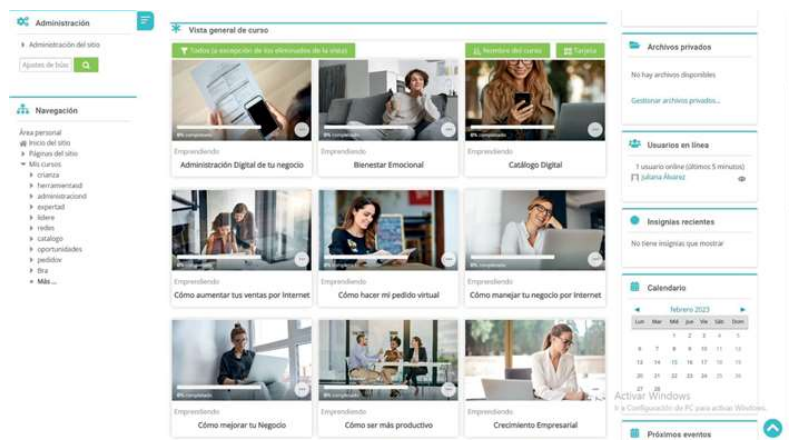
Administración

Administración del sitio

Ajustes de blas

Navegación

Área personal
Inicio del sitio
Páginas del sitio
Mis cursos
crianza
herramientasd
administraciond
expertad
lidere
redes
catalogo
oportunidades
pedidov
Bra
Más...

Vista general de curso

Todos (a excepción de los eliminados de la vista)

Nombre del curso

Tarjeta

0% completado
Emprendiendo
Administración Digital de tu negocio

0% completado
Emprendiendo
Bienestar Emocional

0% completado
Emprendiendo
Catálogo Digital

0% completado
Emprendiendo
Cómo aumentar tus ventas por Internet

0% completado
Emprendiendo
Cómo hacer mi pedido virtual

0% completado
Emprendiendo
Cómo manejar tu negocio por Internet

0% completado
Emprendiendo
Cómo mejorar tu Negocio

0% completado
Emprendiendo
Cómo ser más productivo

Emprendiendo
Crecimiento Empresarial

Archivos privados

No hay archivos disponibles

Gestionar archivos privados...

Usuarios en línea

1 usuario online (últimos 5 minutos)
Juliana Álvarez

Insignias recientes

No tiene insignias que mostrar

Calendario

febrero 2023

| Lun | Mar | Mié | Jue | Vie | Sáb | Dom |
|---|---|---|---|---|---|---|
| | | 1 | 2 | 3 | 4 | 5 |
| 6 | 7 | 8 | 9 | 10 | 11 | 12 |
| 13 | 14 | 15 | 16 | 17 | 18 | 19 |
| 20 | 21 | 22 | 23 | 24 | 25 | 26 |
| 27 | 28 | | | | | |

Activar Windows
Ve a Configuración de PC para activar Windows.

Próximos eventos